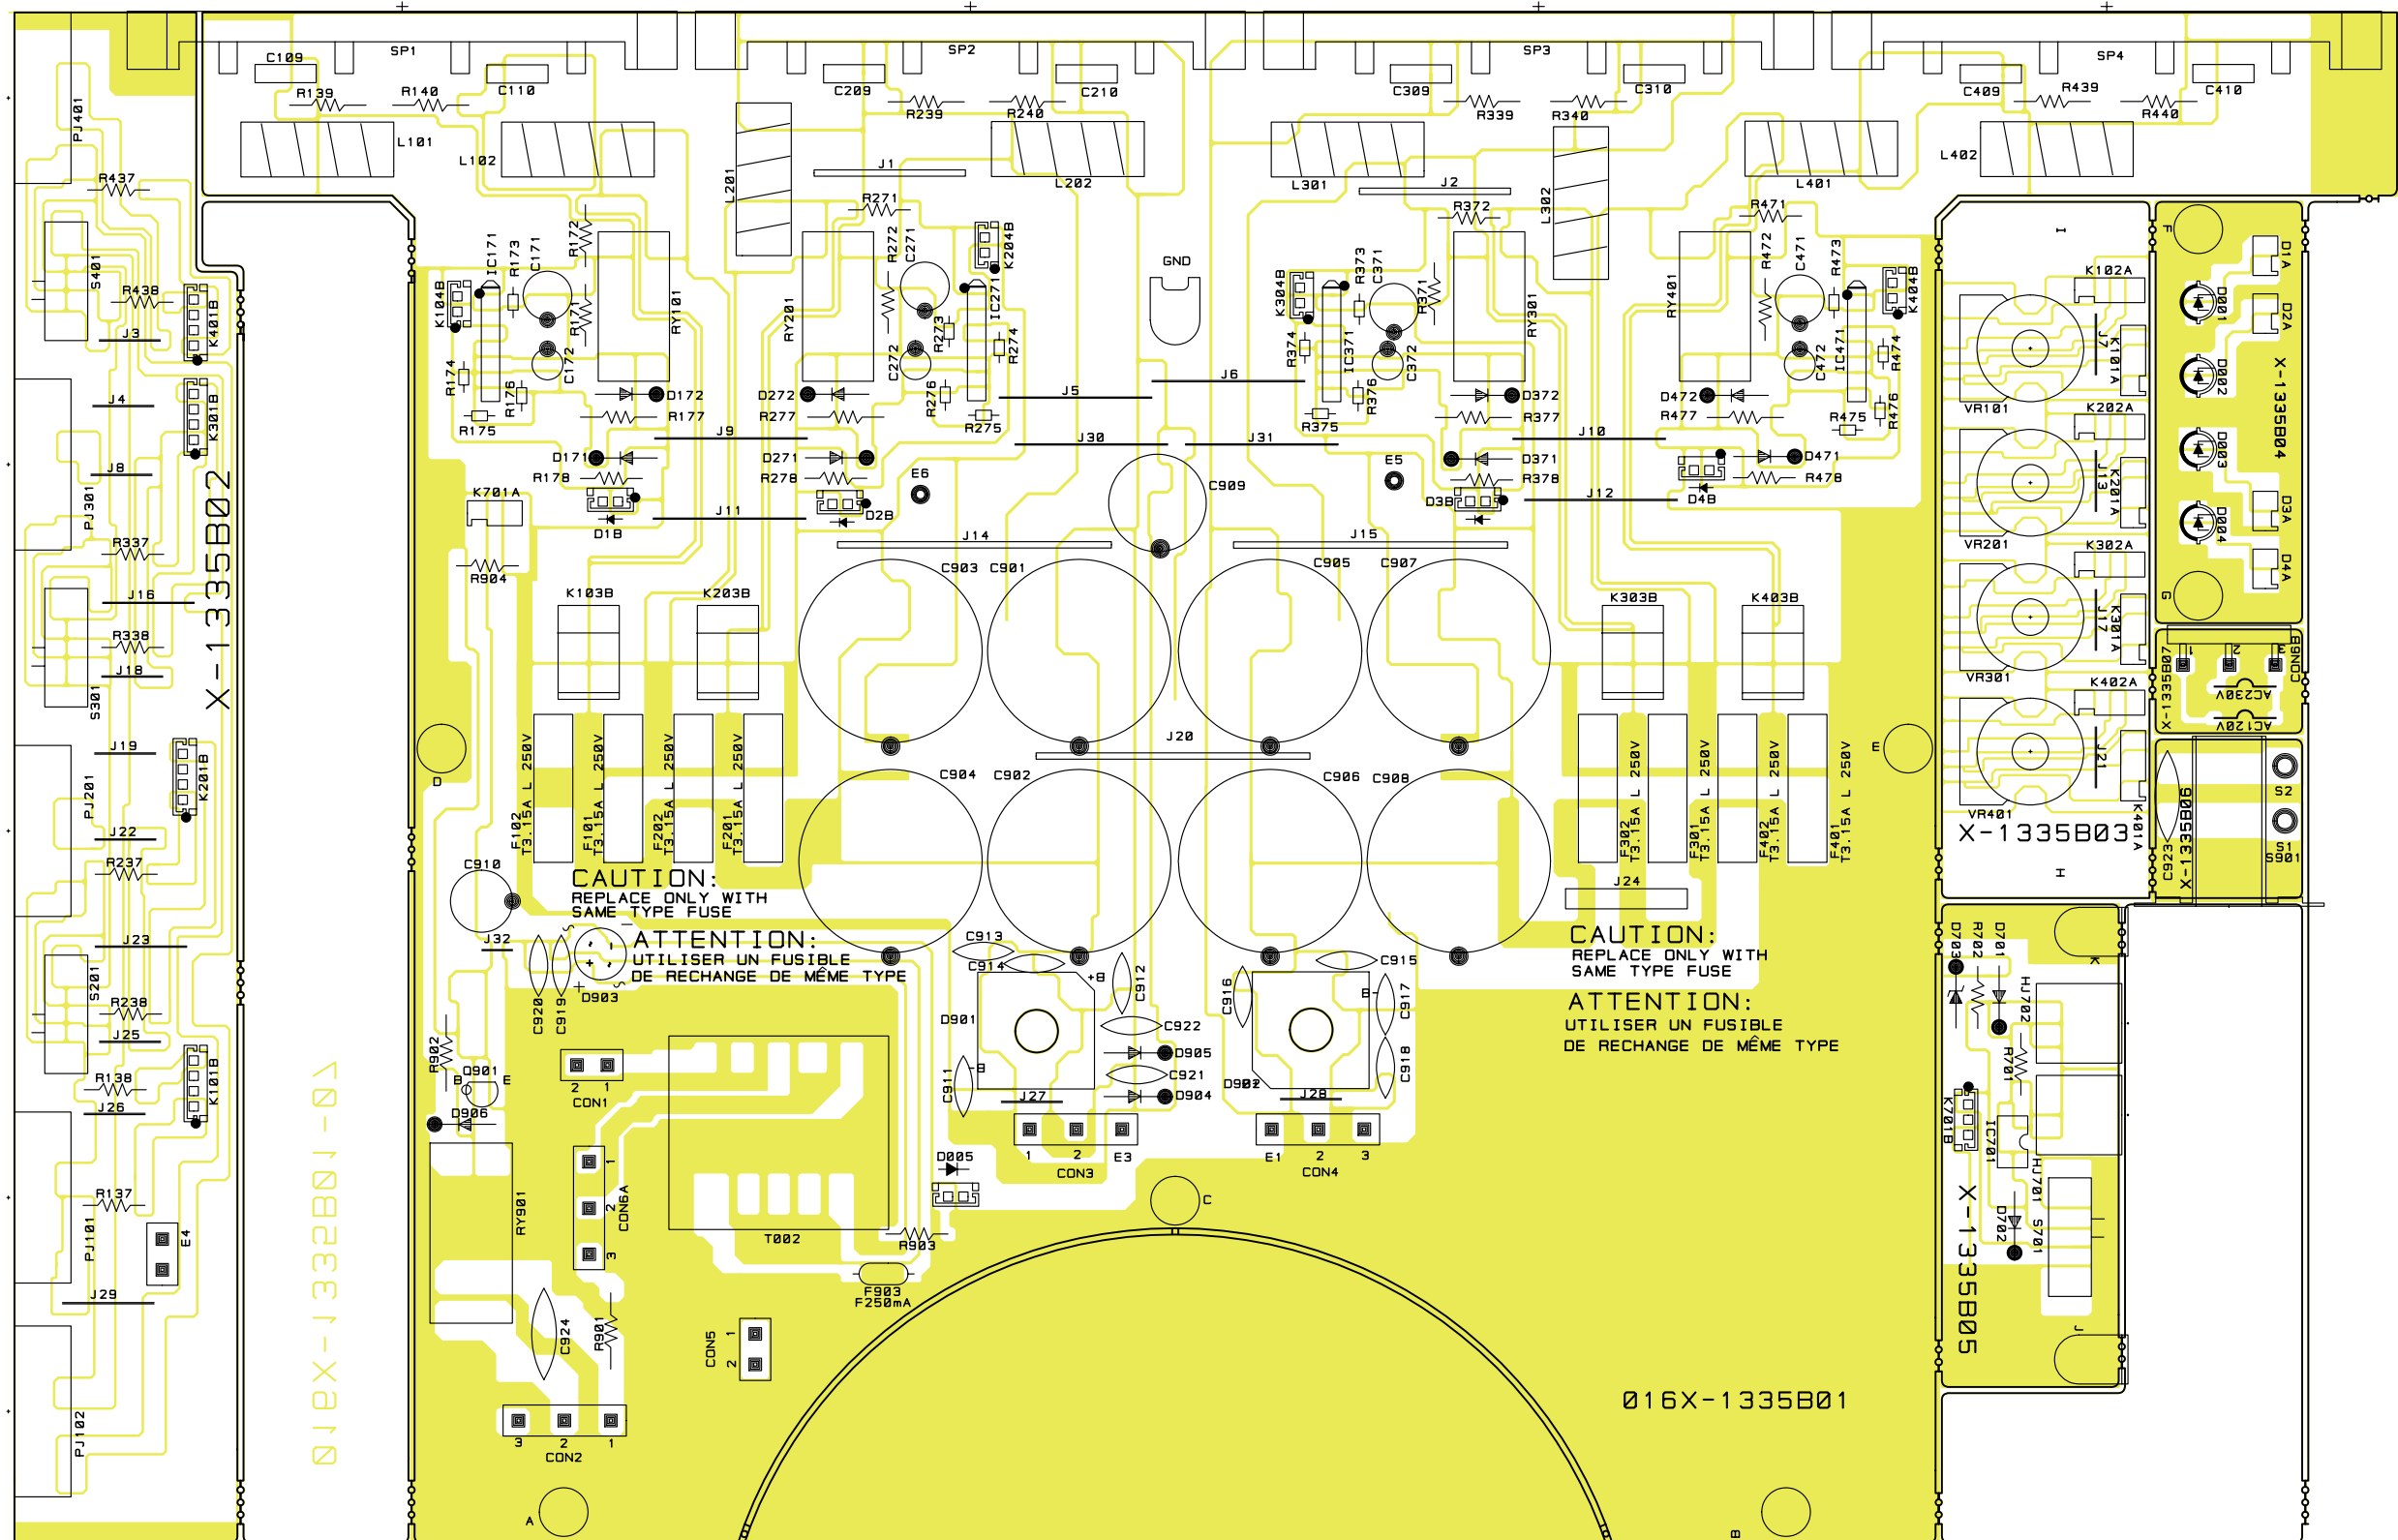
C109 SP1 C110 R139 R140 L101 L102
C209 SP2 C210 R239 R240 L201 L202 J1
C309 SP3 C310 R339 R340 L301 L302 J2
C409 SP4 C410 R439 R440 L401 L402

PJ401 R437 S401 R438 J3 K401B J4 K301B J8 PJ301 R337 J16 R338 J18 S301 J19 PJ201 K201B J22 R237 J23 S201 R238 J25 R138 J26 K101B R137 PJ101 E4 J29 PJ102

X-1335B02

016X-1332B01-01

K104B IC171 R173 C171 R172 RY101 R171 C172 R174 R176 R175 D172 R177 J9 D171 R178 K701A D1B R904 J11

RY201 R272 C271 K204B IC271 R273 C272 R276 R274 D272 R277 R275 D271 R278 D2B E6 J5

GND J6 J30 J31 C909 J14 J15

K304B R373 C371 R371 RY301 R374 IC371 C372 R376 R375 D372 R377 R372 D371 R378 D3B E5 J12

RY401 R471 R472 C471 R473 K404B C472 IC471 R474 D472 R477 R475 R476 J10 D471 R478 D4B

C903 C901 C905 C907 K103B K203B K303B K403B J20 C904 C902 C906 C908

F102 T3.15A L 250V
F101 T3.15A L 250V
F202 T3.15A L 250V
F201 T3.15A L 250V
F302 T3.15A L 250V
F301 T3.15A L 250V
F402 T3.15A L 250V
F401 T3.15A L 250V

D C910

CAUTION:
REPLACE ONLY WITH
SAME TYPE FUSE

ATTENTION:
UTILISER UN FUSIBLE
DE RECHANGE DE MÊME TYPE

J32 C920 C919 D903 R902 B Q901 E D906 CON1 2 1 RY901 CON6A 1 2 3 C924 R901 CON2 3 2 1 CON5 1 2 T002 R903 F903 F250mA A

C913 C914 +B C912 D901 C911 -B C922 D905 C921 D904 J27 CON3 1 2 E3 D005

C916 C917 C915 B- C918 D902 J28 CON4 E1 2 3 C

J24

CAUTION:
REPLACE ONLY WITH
SAME TYPE FUSE

ATTENTION:
UTILISER UN FUSIBLE
DE RECHANGE DE MÊME TYPE

016X-1335B01

E B

I K102A J7 K101A VR101 K202A J13 K201A VR201 K302A J17 K301A VR301 K402A J21 K401A VR401 X-1335B03 H

F D1A D2A D001 D002 D003 D004 D3A D4A G X-1335B04

X-1335B07 1 2 3 CON8 AC230V AC120V

S2 S1 S901 C923 X-1335B06

D703 R702 D701 HJ702 K R701 K701B IC701 HJ701 D702 S701 J X-1335B05